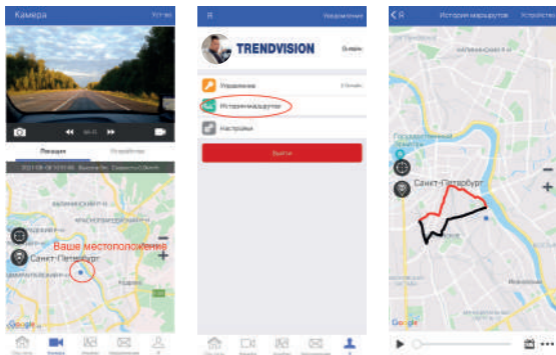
Камера
Устр

Локация
Устройства
Ваше местоположение
Санкт-Петербург
Google

Я
Управление
TRENDVISION
Управление
История маршрутов
Настройки
Выйти

Я
История маршрутов
Устройство
Санкт-Петербург
Google